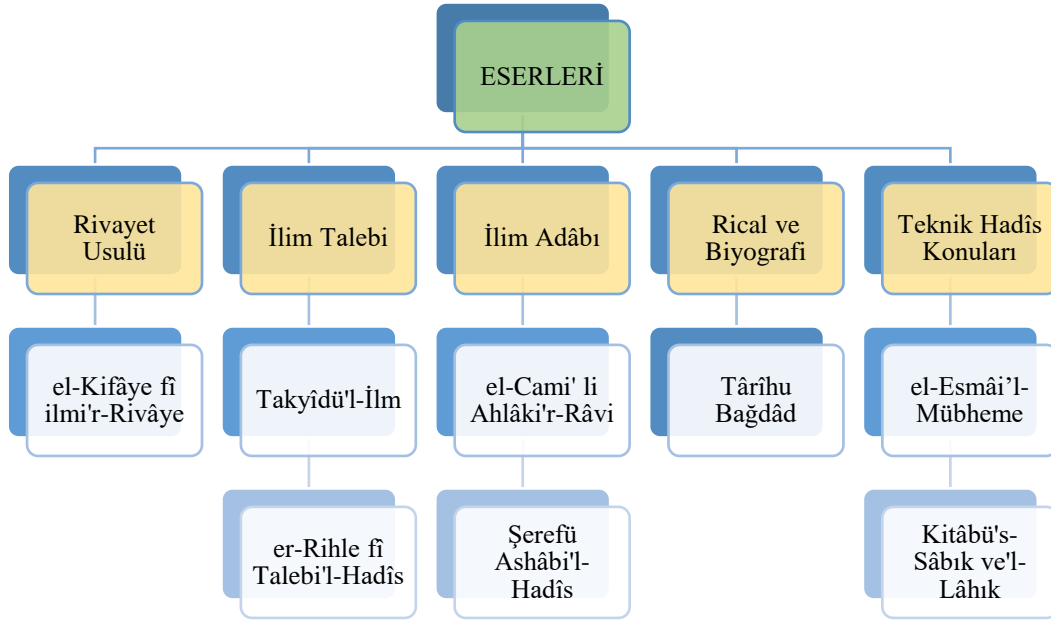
ESERLERİ

Rivayet Usulü

el-Kifâye fî ilmi'r-Rivâye

İlim Talebi

Takyîdü'l-İlm

er-Rihle fî Talebi'l-Hadîs

İlim Adâbı

el-Cami' li Ahlâki'r-Râvi

Şerefü Ashâbi'l-Hadîs

Rical ve Biyografi

Târîhu Bağdâd

Teknik Hadîs Konuları

el-Esmâi'l-Mübheme

Kitâbü's-Sâbık ve'l-Lâhık